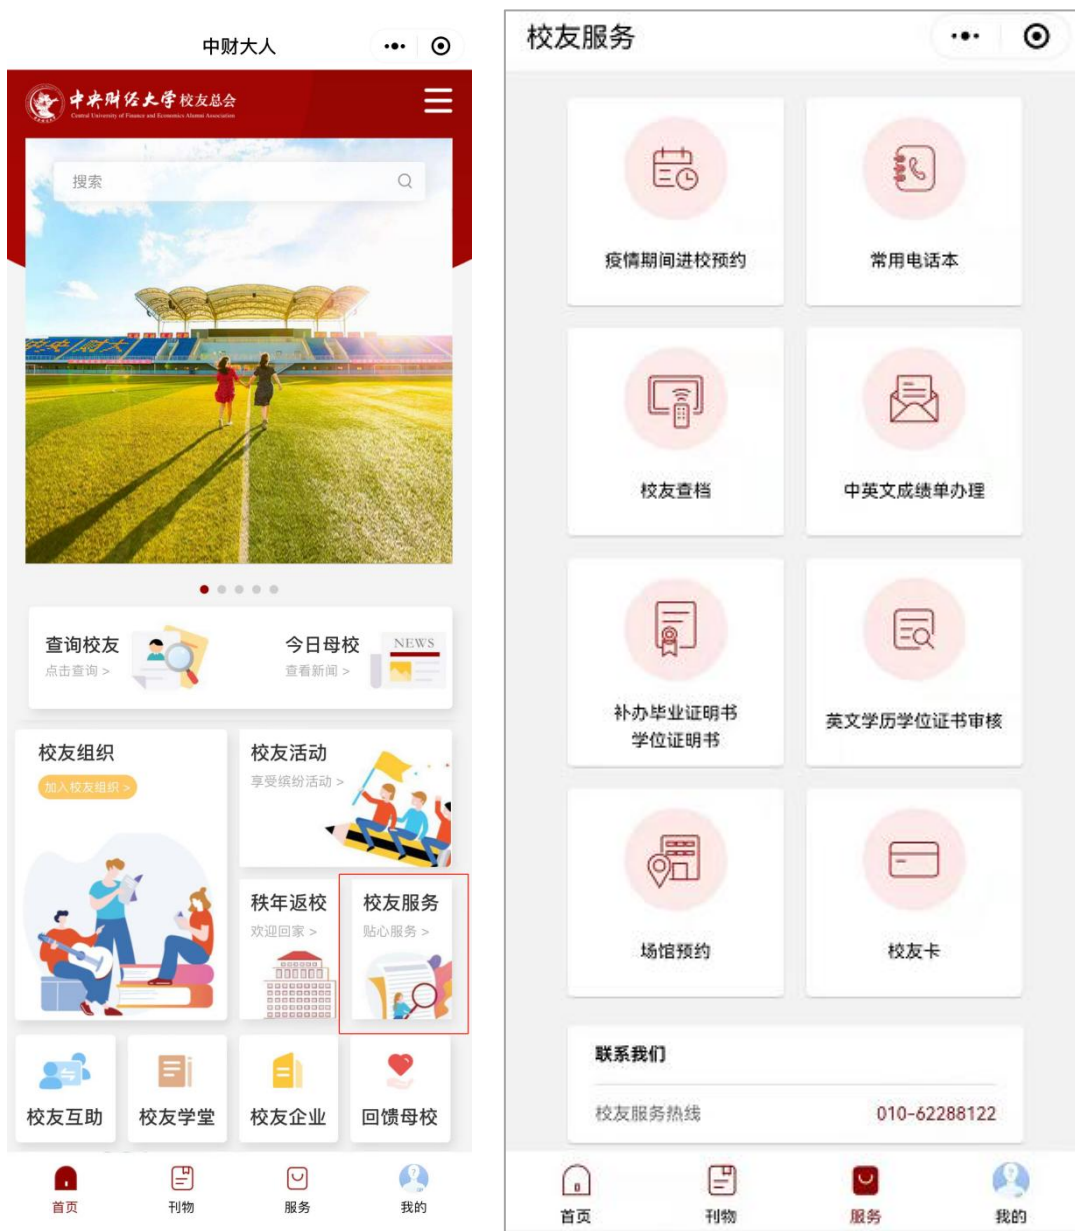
中财大人

中央财经大学校友总会
Central University of Finance and Economics Alumni Association

搜索

查询校友
点击查询 >

今日母校
查看新闻 >
NEWS

校友组织
加入校友组织 >

校友活动
享受缤纷活动 >

秩年返校
欢迎回家 >

校友服务
贴心服务 >

校友互助
校友学堂
校友企业
回馈母校

首页
刊物
服务
我的

校友服务

疫情期间进校预约
常用电话本
校友查档
中英文成绩单办理
补办毕业证明书
学位证明书
英文学历学位证书审核
场馆预约
校友卡

联系我们
校友服务热线 010-62288122

首页
刊物
服务
我的